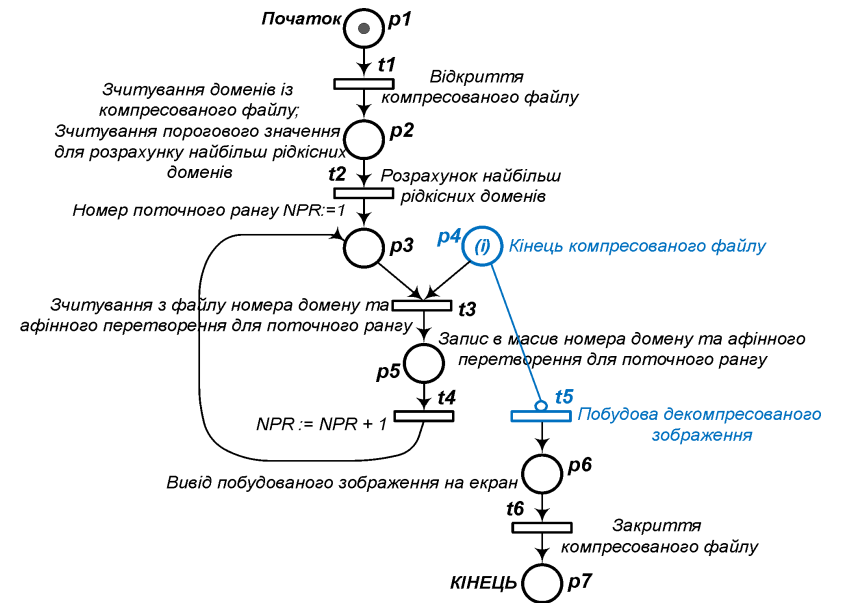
Початок p1

t1

Зчитування доменів із компресованого файлу;

Відкриття компресованого файлу

Зчитування порогового значення для розрахунку найбільш рідкісних доменів

p2

t2

Розрахунок найбільш рідкісних доменів

Номер поточного рангу NPR:=1

p3

p4 (i) Кінець компресованого файлу

Зчитування з файлу номера домену та афінного перетворення для поточного рангу

t3

Запис в масив номера домену та афінного перетворення для поточного рангу

p5

t4

t5

NPR := NPR + 1

Побудова декомпресованого зображення

Вивід побудованого зображення на екран

p6

t6

Закриття компресованого файлу

КІНЕЦЬ p7